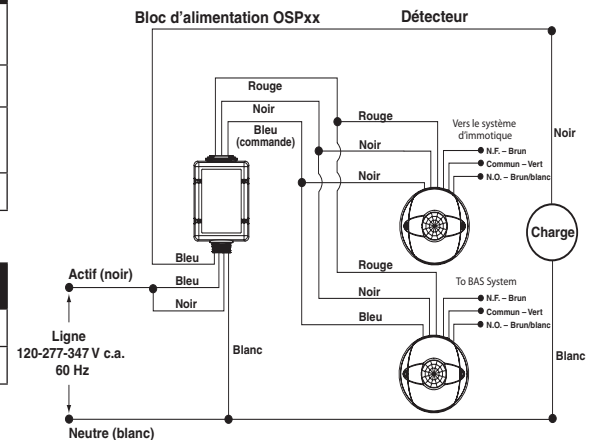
Bloc d'alimentation OSPxx

Détecteur

Rouge

Noir

Bleu (commande)

Rouge

Noir

Noir

Vers le système d'immotique

N.F. – Brun

Commun – Vert

N.O. – Brun/blanc

Noir

Charge

Bleu

Bleu

Noir

Actif (noir)

Rouge

To BAS System

Noir

Bleu

N.F. – Brun

Commun – Vert

N.O. – Brun/blanc

Ligne
120-277-347 V c.a.
60 Hz

Blanc

Blanc

Neutre (blanc)